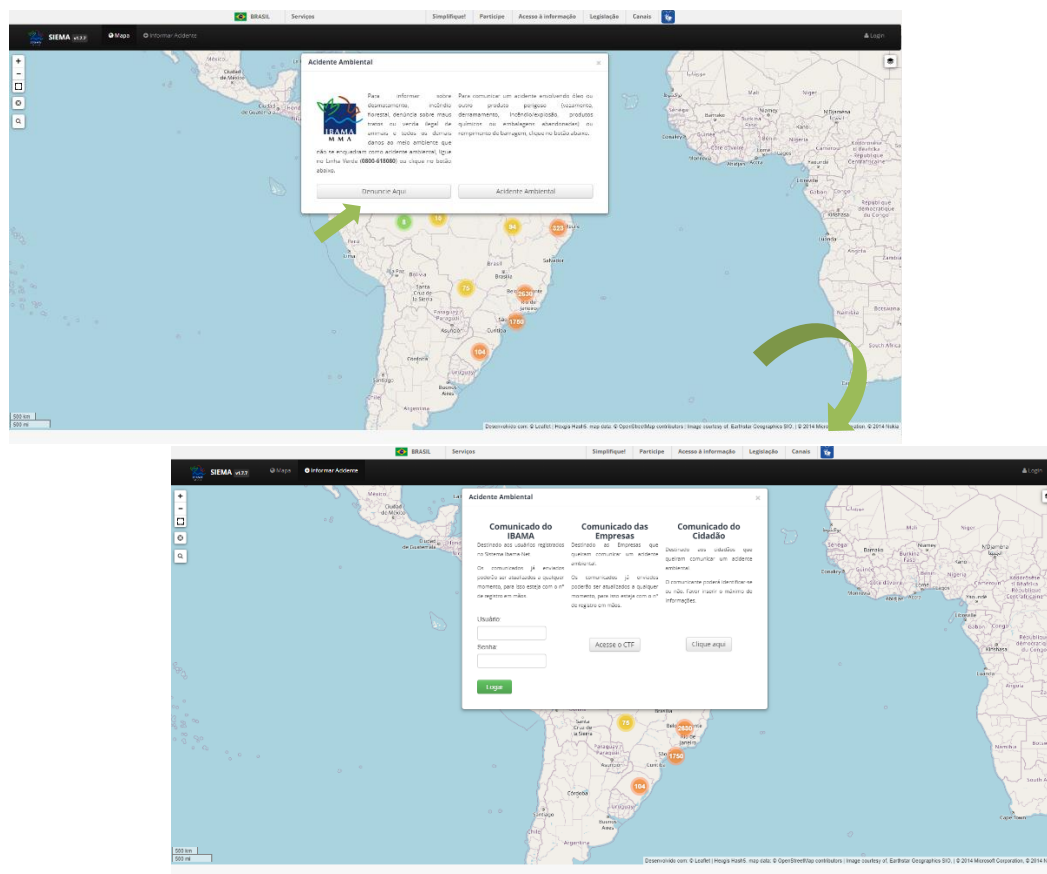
BRASIL Serviços Simplifique! Participe Acesso à informação Legislação Canais

SIEMA v1.7.7 Mapa Informar Acidente Login

Acidente Ambiental ×

IBAMA MMA

Para informar sobre desmatamento, incêndio florestal, denúncia sobre maus tratos ou venda ilegal de animais e todos os demais danos ao meio ambiente que não se enquadram como acidente ambiental, ligue na Linha Verde (0800-618080) ou clique no botão abaixo.

Para comunicar um acidente envolvendo óleo ou outro produto perigoso (vazamento, derramamento, incêndio/explosão, produtos químicos ou embalagens abandonadas) ou rompimento de barragem, clique no botão abaixo.

Denuncie Aqui Acidente Ambiental

8 16 94 223 75 2630 1750 104

500 km 500 mi

Desenvolvido com: © Leaflet | Heigis Hash5. map data: © OpenStreetMap contributors | Image courtesy of: Earthstar Geographics SIO. | © 2014 Microsoft Corporation, © 2014 Nokia

BRASIL Serviços Simplifique! Participe Acesso à informação Legislação Canais

SIEMA v1.7.7 Mapa Informar Acidente Login

Acidente Ambiental ×

Comunicado do IBAMA
Destinado aos usuários registrados no Sistema Ibama Net.
Os comunicados já enviados poderão ser atualizados a qualquer momento, para isso esteja com o nº de registro em mãos.
Usuário
Senha
Logar

Comunicado das Empresas
Destinado às Empresas que queiram comunicar um acidente ambiental.
Os comunicados já enviados poderão ser atualizados a qualquer momento, para isso esteja com o nº de registro em mãos.
Acesse o CTF

Comunicado do Cidadão
Destinado aos cidadãos que queiram comunicar um acidente ambiental.
O comunicante poderá identificar-se ou não. Favor inserir o máximo de informações.
Clique aqui

75 2630 1750 104

500 km 500 mi

Desenvolvido com: © Leaflet | Heigis Hash5. map data: © OpenStreetMap contributors | Image courtesy of: Earthstar Geographics SIO. | © 2014 Microsoft Corporation, © 2014 Nokia